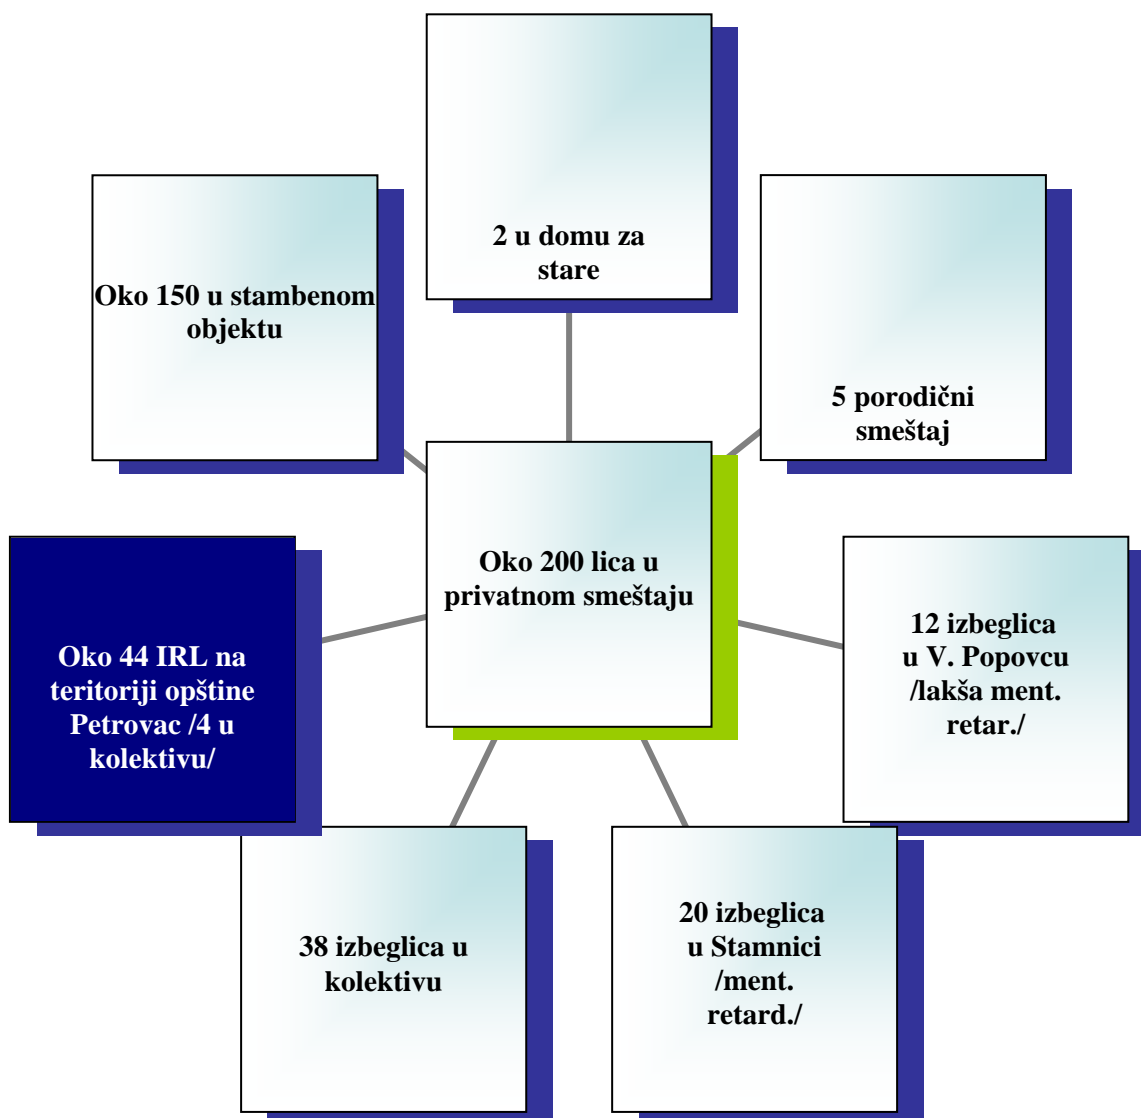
2 u domu za stare

Oko 150 u stambenom objektu

5 porodični smeštaj

Oko 200 lica u privatnom smeštaju

Oko 44 IRL na teritoriji opštine Petrovac /4 u kolektivu/

12 izbeglica u V. Popovcu /lakša ment. retar./

38 izbeglica u kolektivu

20 izbeglica u Stamnici /ment. retard./